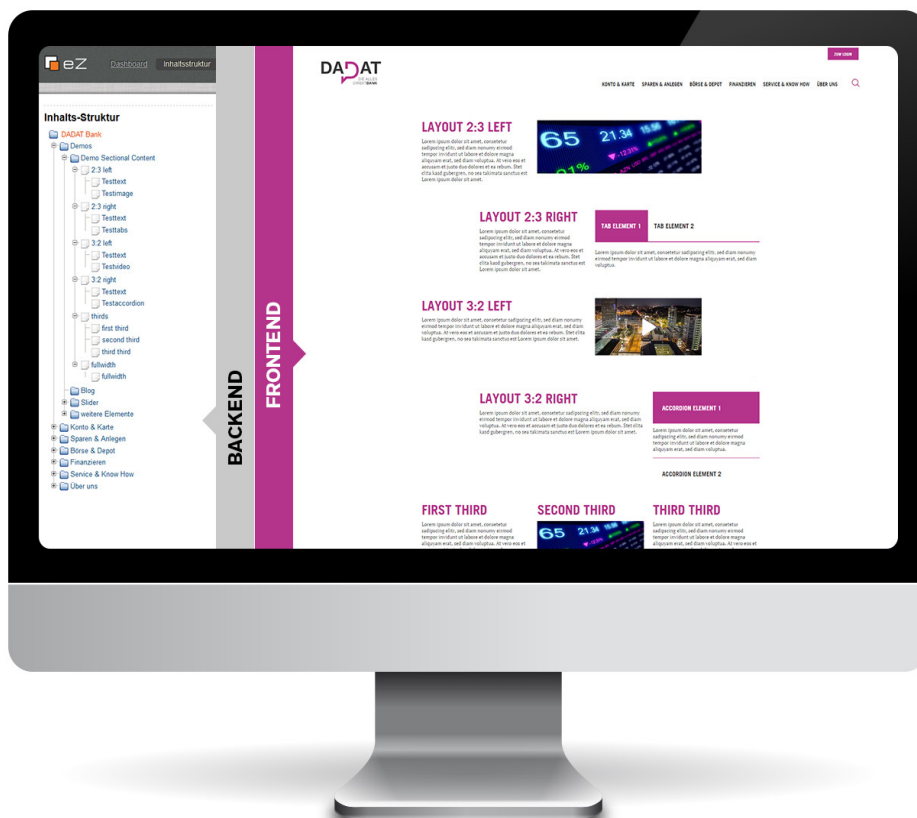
eZ Dashboard Inhaltsstruktur

Inhalts-Struktur
DADAT Bank
Demos
Demo Sectional Content
2:3 left
Testtext
Testimage
2:3 right
Testtext
Testtabs
3:2 left
Testtext
Testvideo
3:2 right
Testtext
Testaccordion
thirds
first third
second third
third third
fullwidth
fullwidth
Blog
Slider
weitere Elemente
Konto & Karte
Sparen & Anlegen
Börse & Depot
Finanzieren
Service & Know How
Über uns

BACKEND

FRONTEND

DADAT
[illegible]

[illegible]

KONTO & KARTE SPAREN & ANLEGEN BÖRSE & DEPOT FINANZIEREN SERVICE & KNOW HOW ÜBER UNS

LAYOUT 2:3 LEFT
Lorem ipsum dolor sit amet, consetetur sadipscing elitr, sed diam nonumy eirmod tempor invidunt ut labore et dolore magna aliquyam erat, sed diam voluptua. At vero eos et accusam et justo duo dolores et ea rebum. Stet clita kasd gubergren, no sea takimata sanctus est Lorem ipsum dolor sit amet.

LAYOUT 2:3 RIGHT
Lorem ipsum dolor sit amet, consetetur sadipscing elitr, sed diam nonumy eirmod tempor invidunt ut labore et dolore magna aliquyam erat, sed diam voluptua. At vero eos et accusam et justo duo dolores et ea rebum. Stet clita kasd gubergren, no sea takimata sanctus est Lorem ipsum dolor sit amet.

TAB ELEMENT 1 TAB ELEMENT 2
Lorem ipsum dolor sit amet, consetetur sadipscing elitr, sed diam nonumy eirmod tempor invidunt ut labore et dolore magna aliquyam erat, sed diam voluptua.

LAYOUT 3:2 LEFT
Lorem ipsum dolor sit amet, consetetur sadipscing elitr, sed diam nonumy eirmod tempor invidunt ut labore et dolore magna aliquyam erat, sed diam voluptua. At vero eos et accusam et justo duo dolores et ea rebum. Stet clita kasd gubergren, no sea takimata sanctus est Lorem ipsum dolor sit amet.

LAYOUT 3:2 RIGHT
Lorem ipsum dolor sit amet, consetetur sadipscing elitr, sed diam nonumy eirmod tempor invidunt ut labore et dolore magna aliquyam erat, sed diam voluptua. At vero eos et accusam et justo duo dolores et ea rebum. Stet clita kasd gubergren, no sea takimata sanctus est Lorem ipsum dolor sit amet.

ACCORDION ELEMENT 1
Lorem ipsum dolor sit amet, consetetur sadipscing elitr, sed diam nonumy eirmod tempor invidunt ut labore et dolore magna aliquyam erat, sed diam voluptua.

ACCORDION ELEMENT 2

FIRST THIRD
Lorem ipsum dolor sit amet, consetetur sadipscing elitr, sed diam nonumy eirmod tempor invidunt ut labore et dolore magna aliquyam erat, sed diam voluptua. At vero eos et

SECOND THIRD

THIRD THIRD
Lorem ipsum dolor sit amet, consetetur sadipscing elitr, sed diam nonumy eirmod tempor invidunt ut labore et dolore magna aliquyam erat, sed diam voluptua. At vero eos et